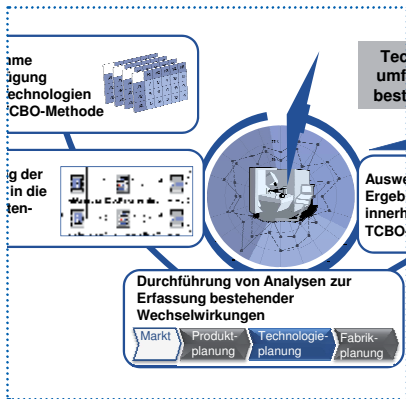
ame
igung
echnologien
TCBO-Methode

g der
in die
ten-

Tec
umf
best

Auswe
Ergeb
innerh
TCBO

Durchführung von Analysen zur Erfassung bestehender Wechselwirkungen

Markt
Produkt-planung
Technologie-planung
Fabrik-planung